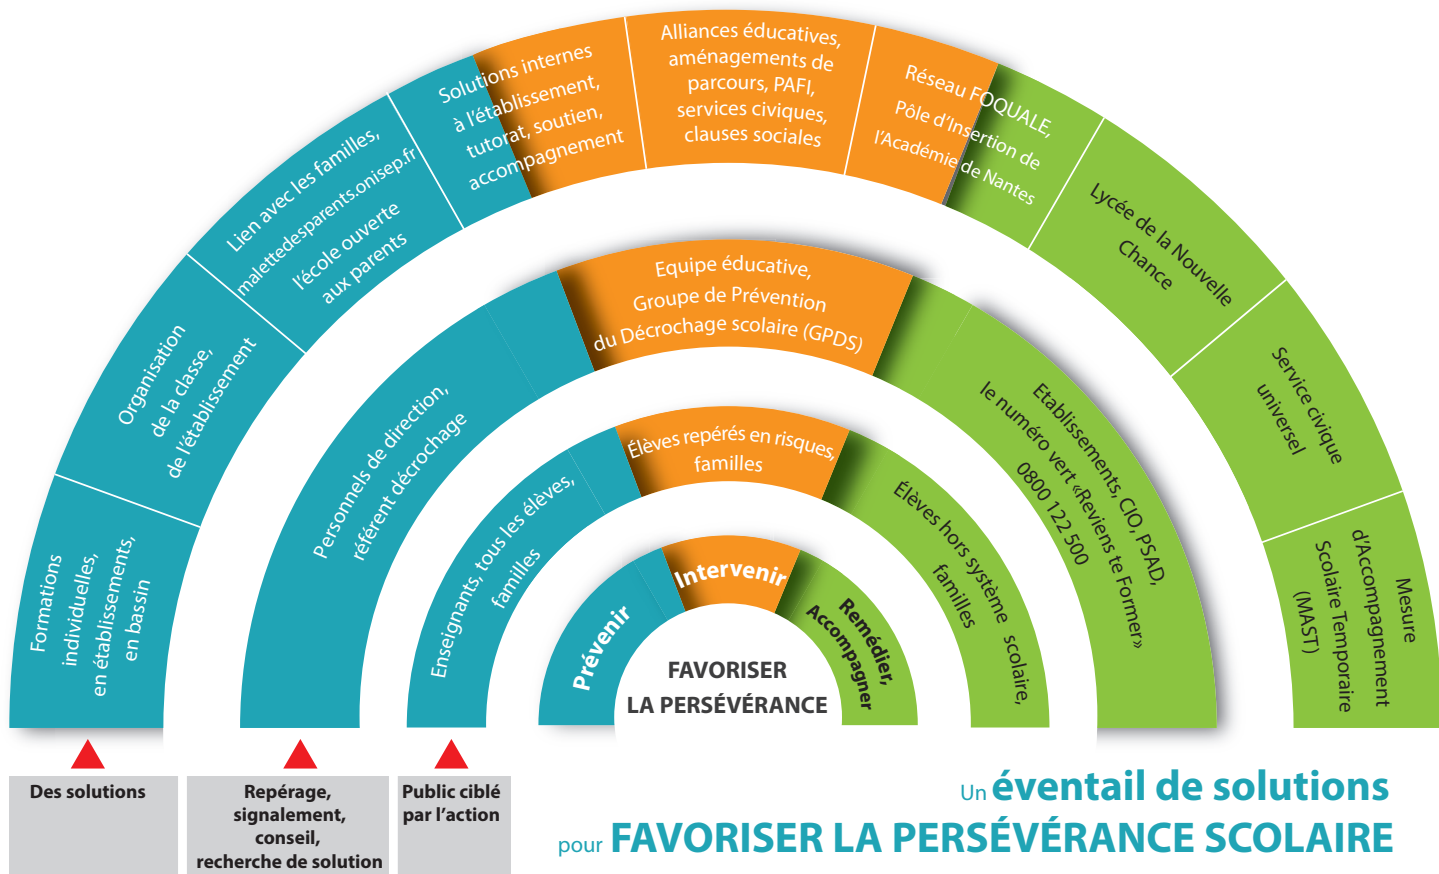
Formations individuelles, en établissements, en bassin

Organisation de la classe, de l'établissement

Lien avec les familles, malettedesparents.onisep.fr l'école ouverte aux parents

Solutions internes à l'établissement, tutorat, soutien, accompagnement

Alliances éducatives, aménagements de parcours, PAFI, services civiques, clauses sociales

Réseau FOQUALE, Pôle d'Insertion de l'Académie de Nantes

Lycée de la Nouvelle Chance

Service civique universel

Mesure d'Accompagnement Scolaire Temporaire (MAST)

Personnels de direction, référent décrochage

Equipe éducative, Groupe de Prévention du Décrochage scolaire (GPDS)

Etablissements, CIO, PSAD, le numéro vert «Reviens te Former» 0800 122 500

Enseignants, tous les élèves, familles

Élèves repérés en risques, familles

Élèves hors système scolaire, familles

Prévenir

Intervenir

Remédier, Accompagner

FAVORISER LA PERSÉVÉRANCE

Des solutions

Repérage, signalement, conseil, recherche de solution

Public ciblé par l'action

Un éventail de solutions pour FAVORISER LA PERSÉVÉRANCE SCOLAIRE